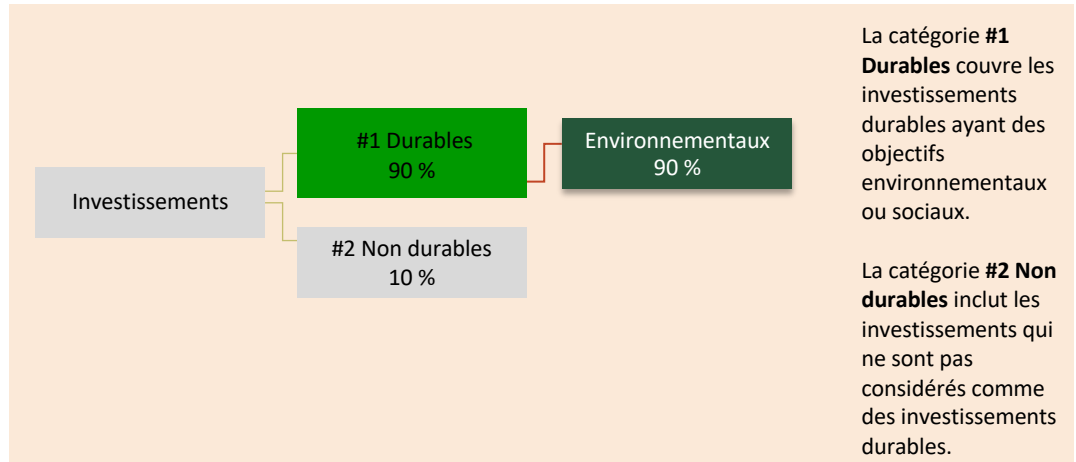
Investissements

#1 Durables
90 %

Environnementaux
90 %

#2 Non durables
10 %

La catégorie **#1 Durables** couvre les investissements durables ayant des objectifs environnementaux ou sociaux.

La catégorie **#2 Non durables** inclut les investissements qui ne sont pas considérés comme des investissements durables.